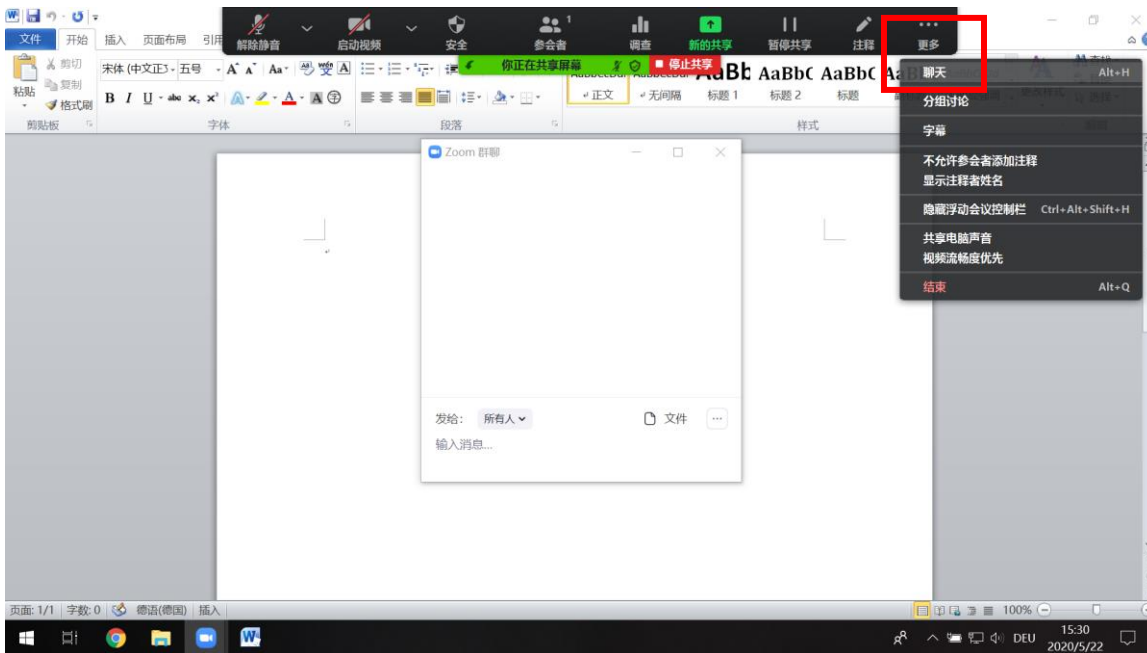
文件 开始 插入 页面布局 引用

解除静音 启动视频 安全 参会者 1 调查 新的共享 暂停共享 注释 更多

你正在共享屏幕 停止共享

粘贴 剪切 复制 格式刷
剪贴板
宋体 (中文正文) 五号
字体
段落
AaBbCcDd AaBbCcDd AaBb AaBbC AaBbC AaB
正文 无间隔 标题 1 标题 2 标题
样式

聊天 Alt+H
分组讨论
字幕
不允许参会者添加注释
显示注释者姓名
隐藏浮动会议控制栏 Ctrl+Alt+Shift+H
共享电脑声音
视频流畅度优先
结束 Alt+Q

Zoom 群聊
发给: 所有人
文件
输入消息...

页面: 1/1 | 字数: 0 | 德语(德国) | 插入
100%

DEU 15:30 2020/5/22